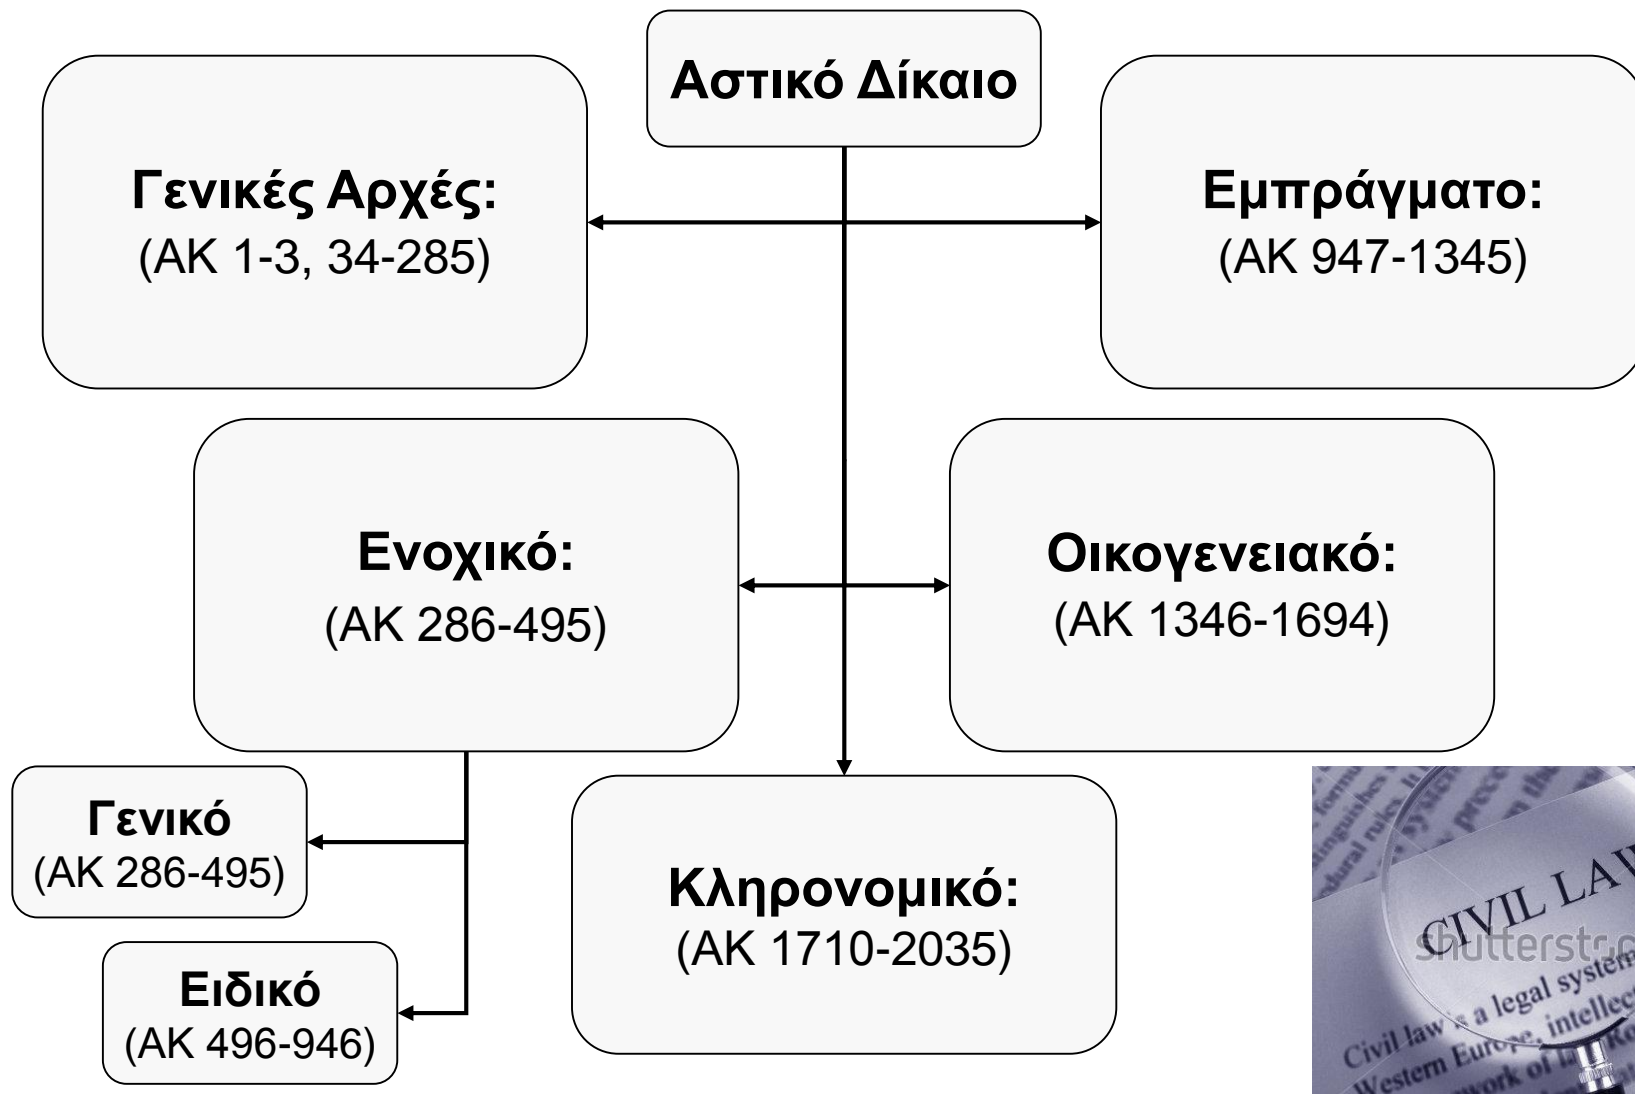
Αστικό Δίκαιο

Γενικές Αρχές:
(ΑΚ 1-3, 34-285)

Εμπράγματο:
(ΑΚ 947-1345)

Ενοχικό:
(ΑΚ 286-495)

Οικογενειακό:
(ΑΚ 1346-1694)

Γενικό
(ΑΚ 286-495)

Ειδικό
(ΑΚ 496-946)

Κληρονομικό:
(ΑΚ 1710-2035)

CIVIL LAW
shutterstock
Civil law is a legal system
Western Europe, intellec
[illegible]